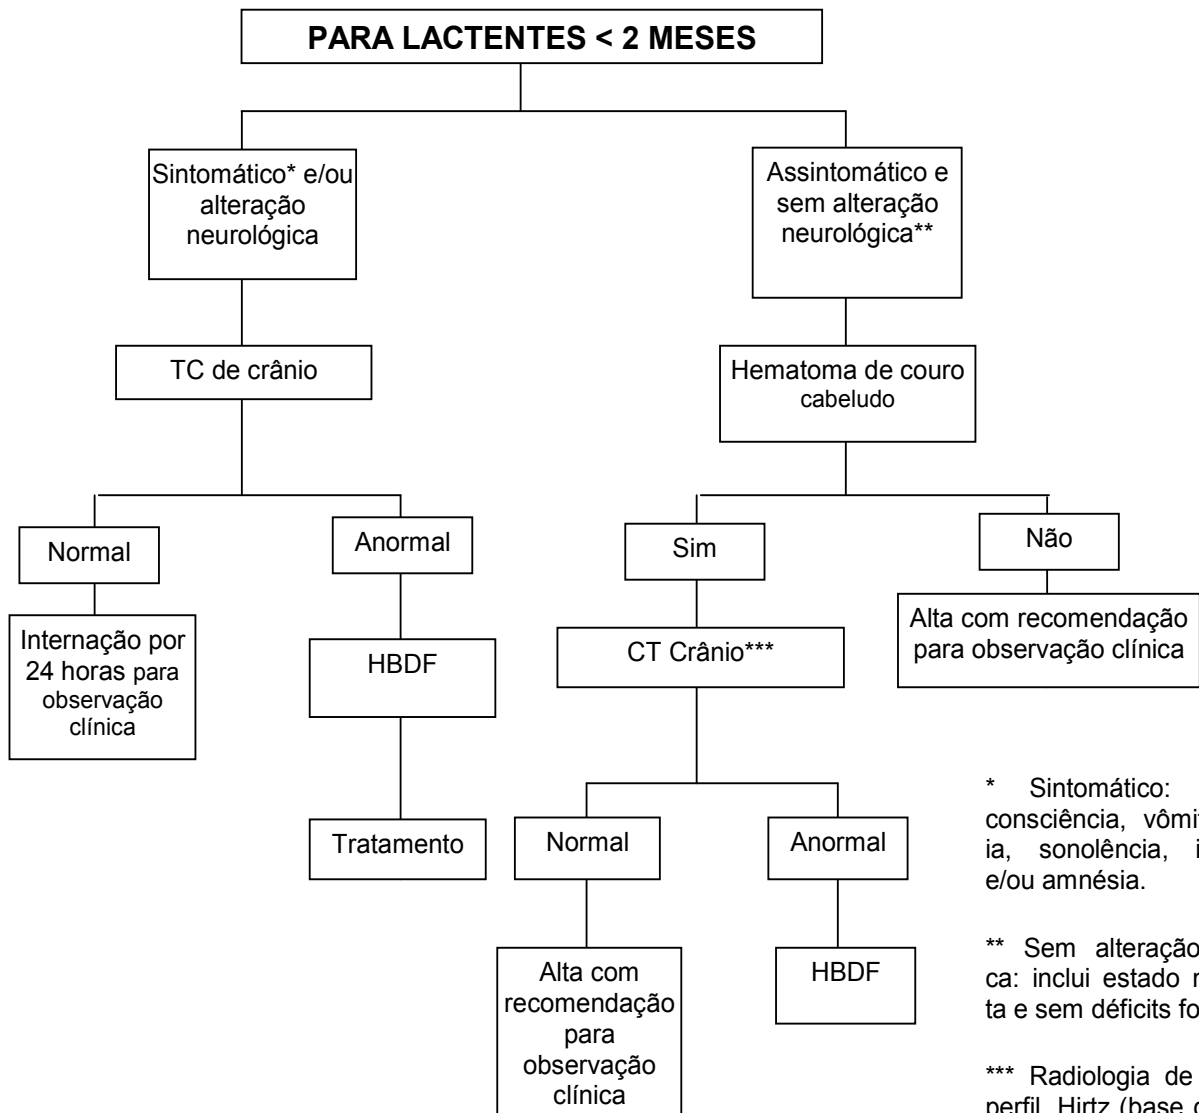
PARA LACTENTES < 2 MESES

Sintomático* e/ou alteração neurológica

Assintomático e sem alteração neurológica**

TC de crânio

Hematoma de couro cabeludo

Normal

Anormal

Sim

Não

Internação por 24 horas para observação clínica

HBDF

CT Crânio***

Alta com recomendação para observação clínica

Tratamento

Normal

Anormal

Alta com recomendação para observação clínica

HBDF

* Sintomático: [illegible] consciência, vômi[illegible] ia, sonolência, i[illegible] e/ou amnésia.

** Sem alteração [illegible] ca: inclui estado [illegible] ta e sem déficits fo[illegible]

*** Radiologia de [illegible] perfil, Hirtz (base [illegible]